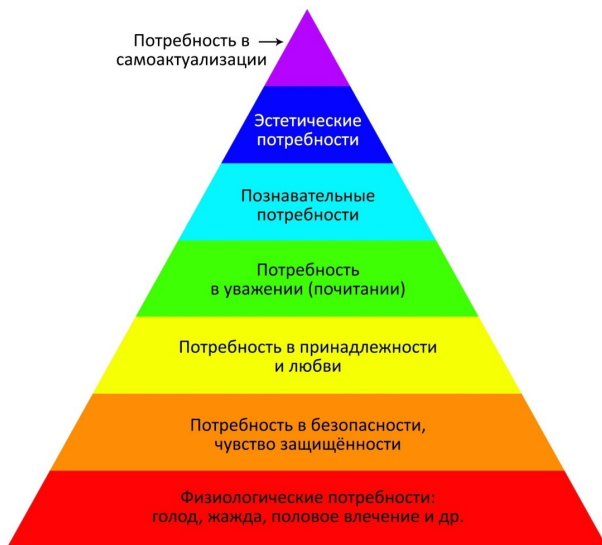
Потребность в самоактуализации

Эстетические потребности

Познавательные потребности

Потребность в уважении (почитании)

Потребность в принадлежности и любви

Потребность в безопасности, чувство защищённости

Физиологические потребности: голод, жажда, половое влечение и др.